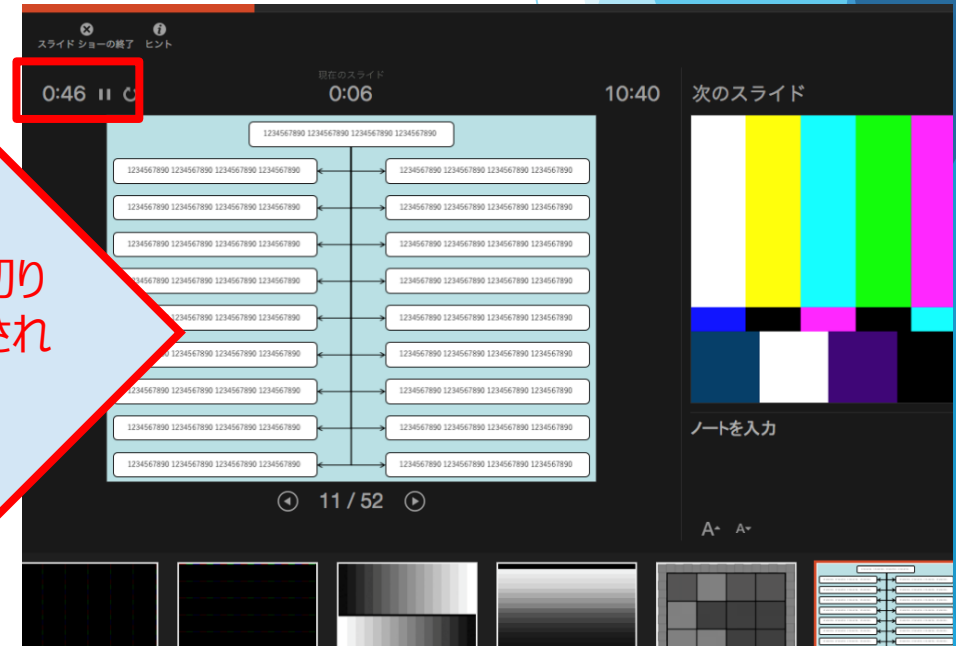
スライド ショーの終了 ヒント

0:46

現在のスライド
0:06

10:40

次のスライド

1234567890 1234567890 1234567890 1234567890

1234567890 1234567890 1234567890 1234567890
1234567890 1234567890 1234567890 1234567890
1234567890 1234567890 1234567890 1234567890
1234567890 1234567890 1234567890 1234567890
1234567890 1234567890 1234567890 1234567890
1234567890 1234567890 1234567890 1234567890
1234567890 1234567890 1234567890 1234567890
1234567890 1234567890 1234567890 1234567890
1234567890 1234567890 1234567890 1234567890
1234567890 1234567890 1234567890 1234567890
1234567890 1234567890 1234567890 1234567890
1234567890 1234567890 1234567890 1234567890
1234567890 1234567890 1234567890 1234567890
1234567890 1234567890 1234567890 1234567890
1234567890 1234567890 1234567890 1234567890
1234567890 1234567890 1234567890 1234567890
1234567890 1234567890 1234567890 1234567890
1234567890 1234567890 1234567890 1234567890

切り
され

11 / 52

ノートを入力

A A